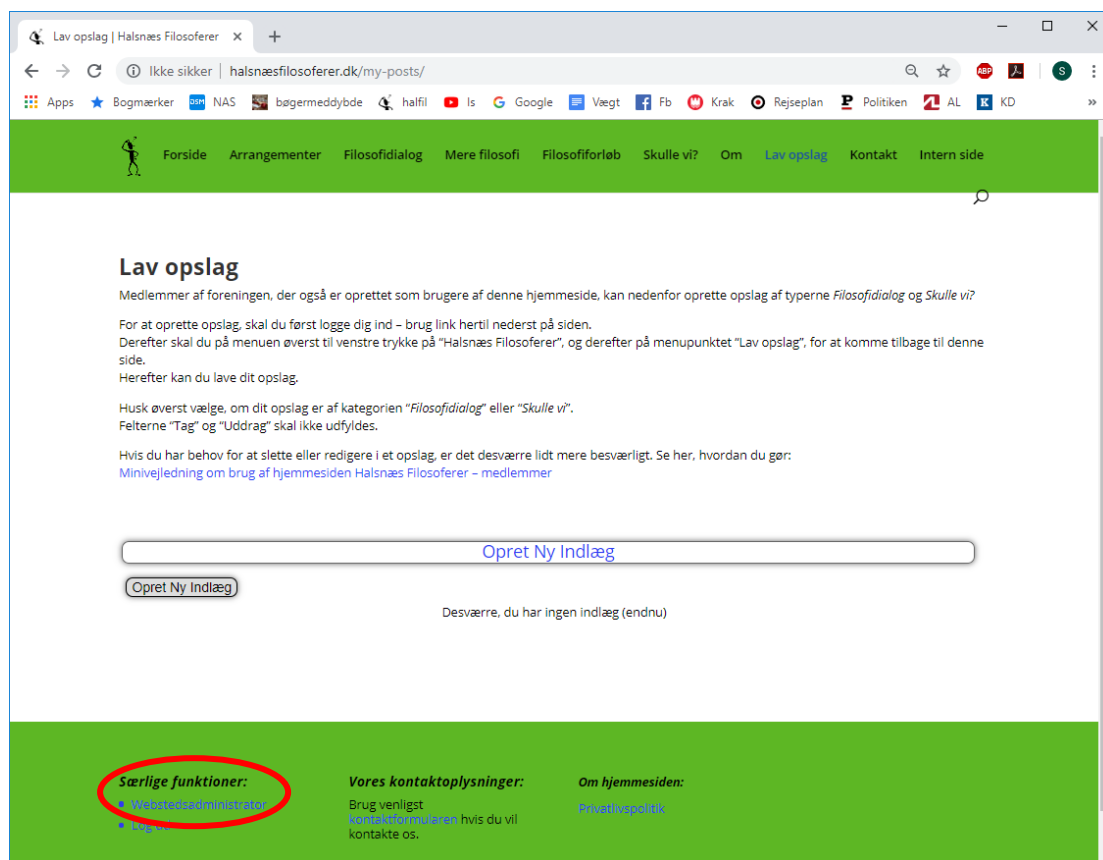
Lav opslag | Halsnæs Filosoferer ×
+
Ikke sikker | halsnæsfilosoferer.dk/my-posts/
Apps Bogmærker NAS bøgermeddybde halfil ls Google Vægt Fb Krak Rejseplan Politiken AL KD

Forside Arrangementer Filosofidialog Mere filosofi Filosofiforløb Skulle vi? Om Lav opslag Kontakt Intern side

Lav opslag

Medlemmer af foreningen, der også er oprettet som brugere af denne hjemmeside, kan nedenfor oprette opslag af typerne Filosofidialog og Skulle vi?

For at oprette opslag, skal du først logge dig ind – brug link hertil nederst på siden.
Derefter skal du på menuen øverst til venstre trykke på "Halsnæs Filosoferer", og derefter på menupunktet "Lav opslag", for at komme tilbage til denne side.
Herefter kan du lave dit opslag.

Husk øverst vælge, om dit opslag er af kategorien "Filosofidialog" eller "Skulle vi".
Felterne "Tag" og "Uddrag" skal ikke udfyldes.

Hvis du har behov for at slette eller redigere i et opslag, er det desværre lidt mere besværligt. Se her, hvordan du gør:
Minivejledning om brug af hjemmesiden Halsnæs Filosoferer – medlemmer

Opret Ny Indlæg

Opret Ny Indlæg

Desværre, du har ingen indlæg (endnu)

Særlige funktioner:
• Webstedsadministrator
• Log ud

Vores kontaktoplysninger:
Brug venligst kontaktformularen hvis du vil kontakte os.

Om hjemmesiden:
Privatlivspolitik